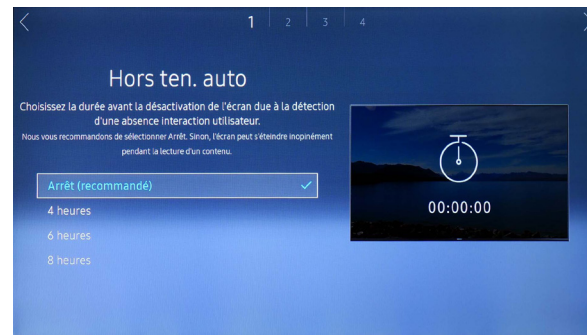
1 2 3 4

Hors ten. auto

Choisissez la durée avant la désactivation de l'écran due à la détection d'une absence interaction utilisateur.

Nous vous recommandons de sélectionner Arrêt. Sinon, l'écran peut s'éteindre inopinément pendant la lecture d'un contenu.

Arrêt (recommandé)

4 heures

6 heures

8 heures

00:00:00